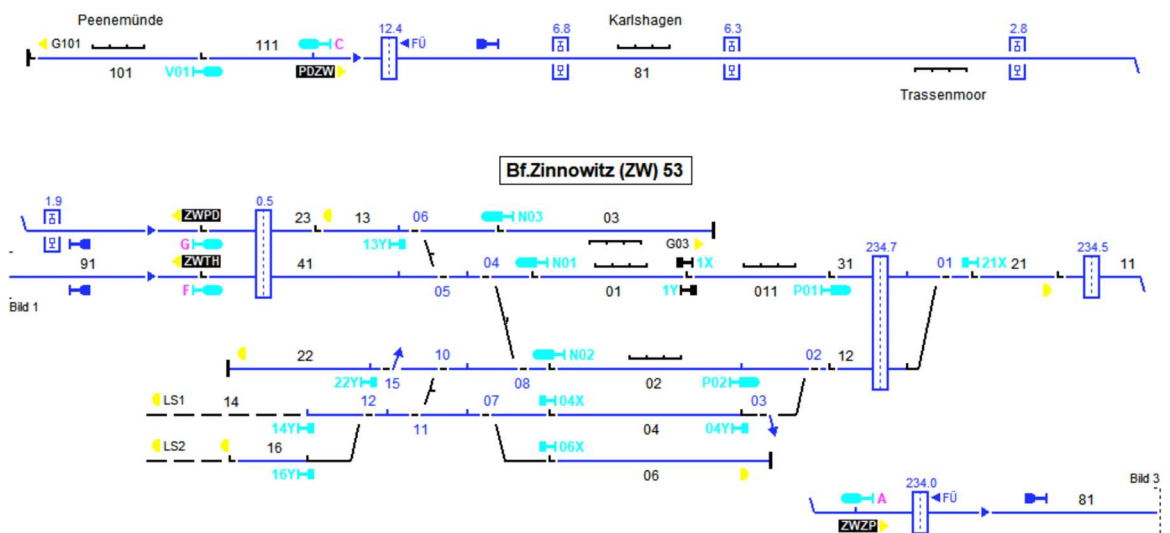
Peenemünde
G101
111
C
12.4
FÜ
6.8
Karlshagen
6.3
2.8
101
V01
PDZW
81
Trassenmoor

Bf.Zinnowitz (ZW) 53

1.9
ZWPD
0.5
23
13
06
N03
03
13Y
G03
G
ZWTH
234.7
234.5
91
41
04
N01
1X
31
01
21X
21
11
F
05
01
1Y
011
P01
Bild 1
22
10
N02
02
12
22Y
15
08
02
P02
LS1
14
12
07
04X
03
14Y
11
04
04Y
LS2
16
06X
16Y
06
Bild 3
A
234.0
FÜ
81
ZWZP